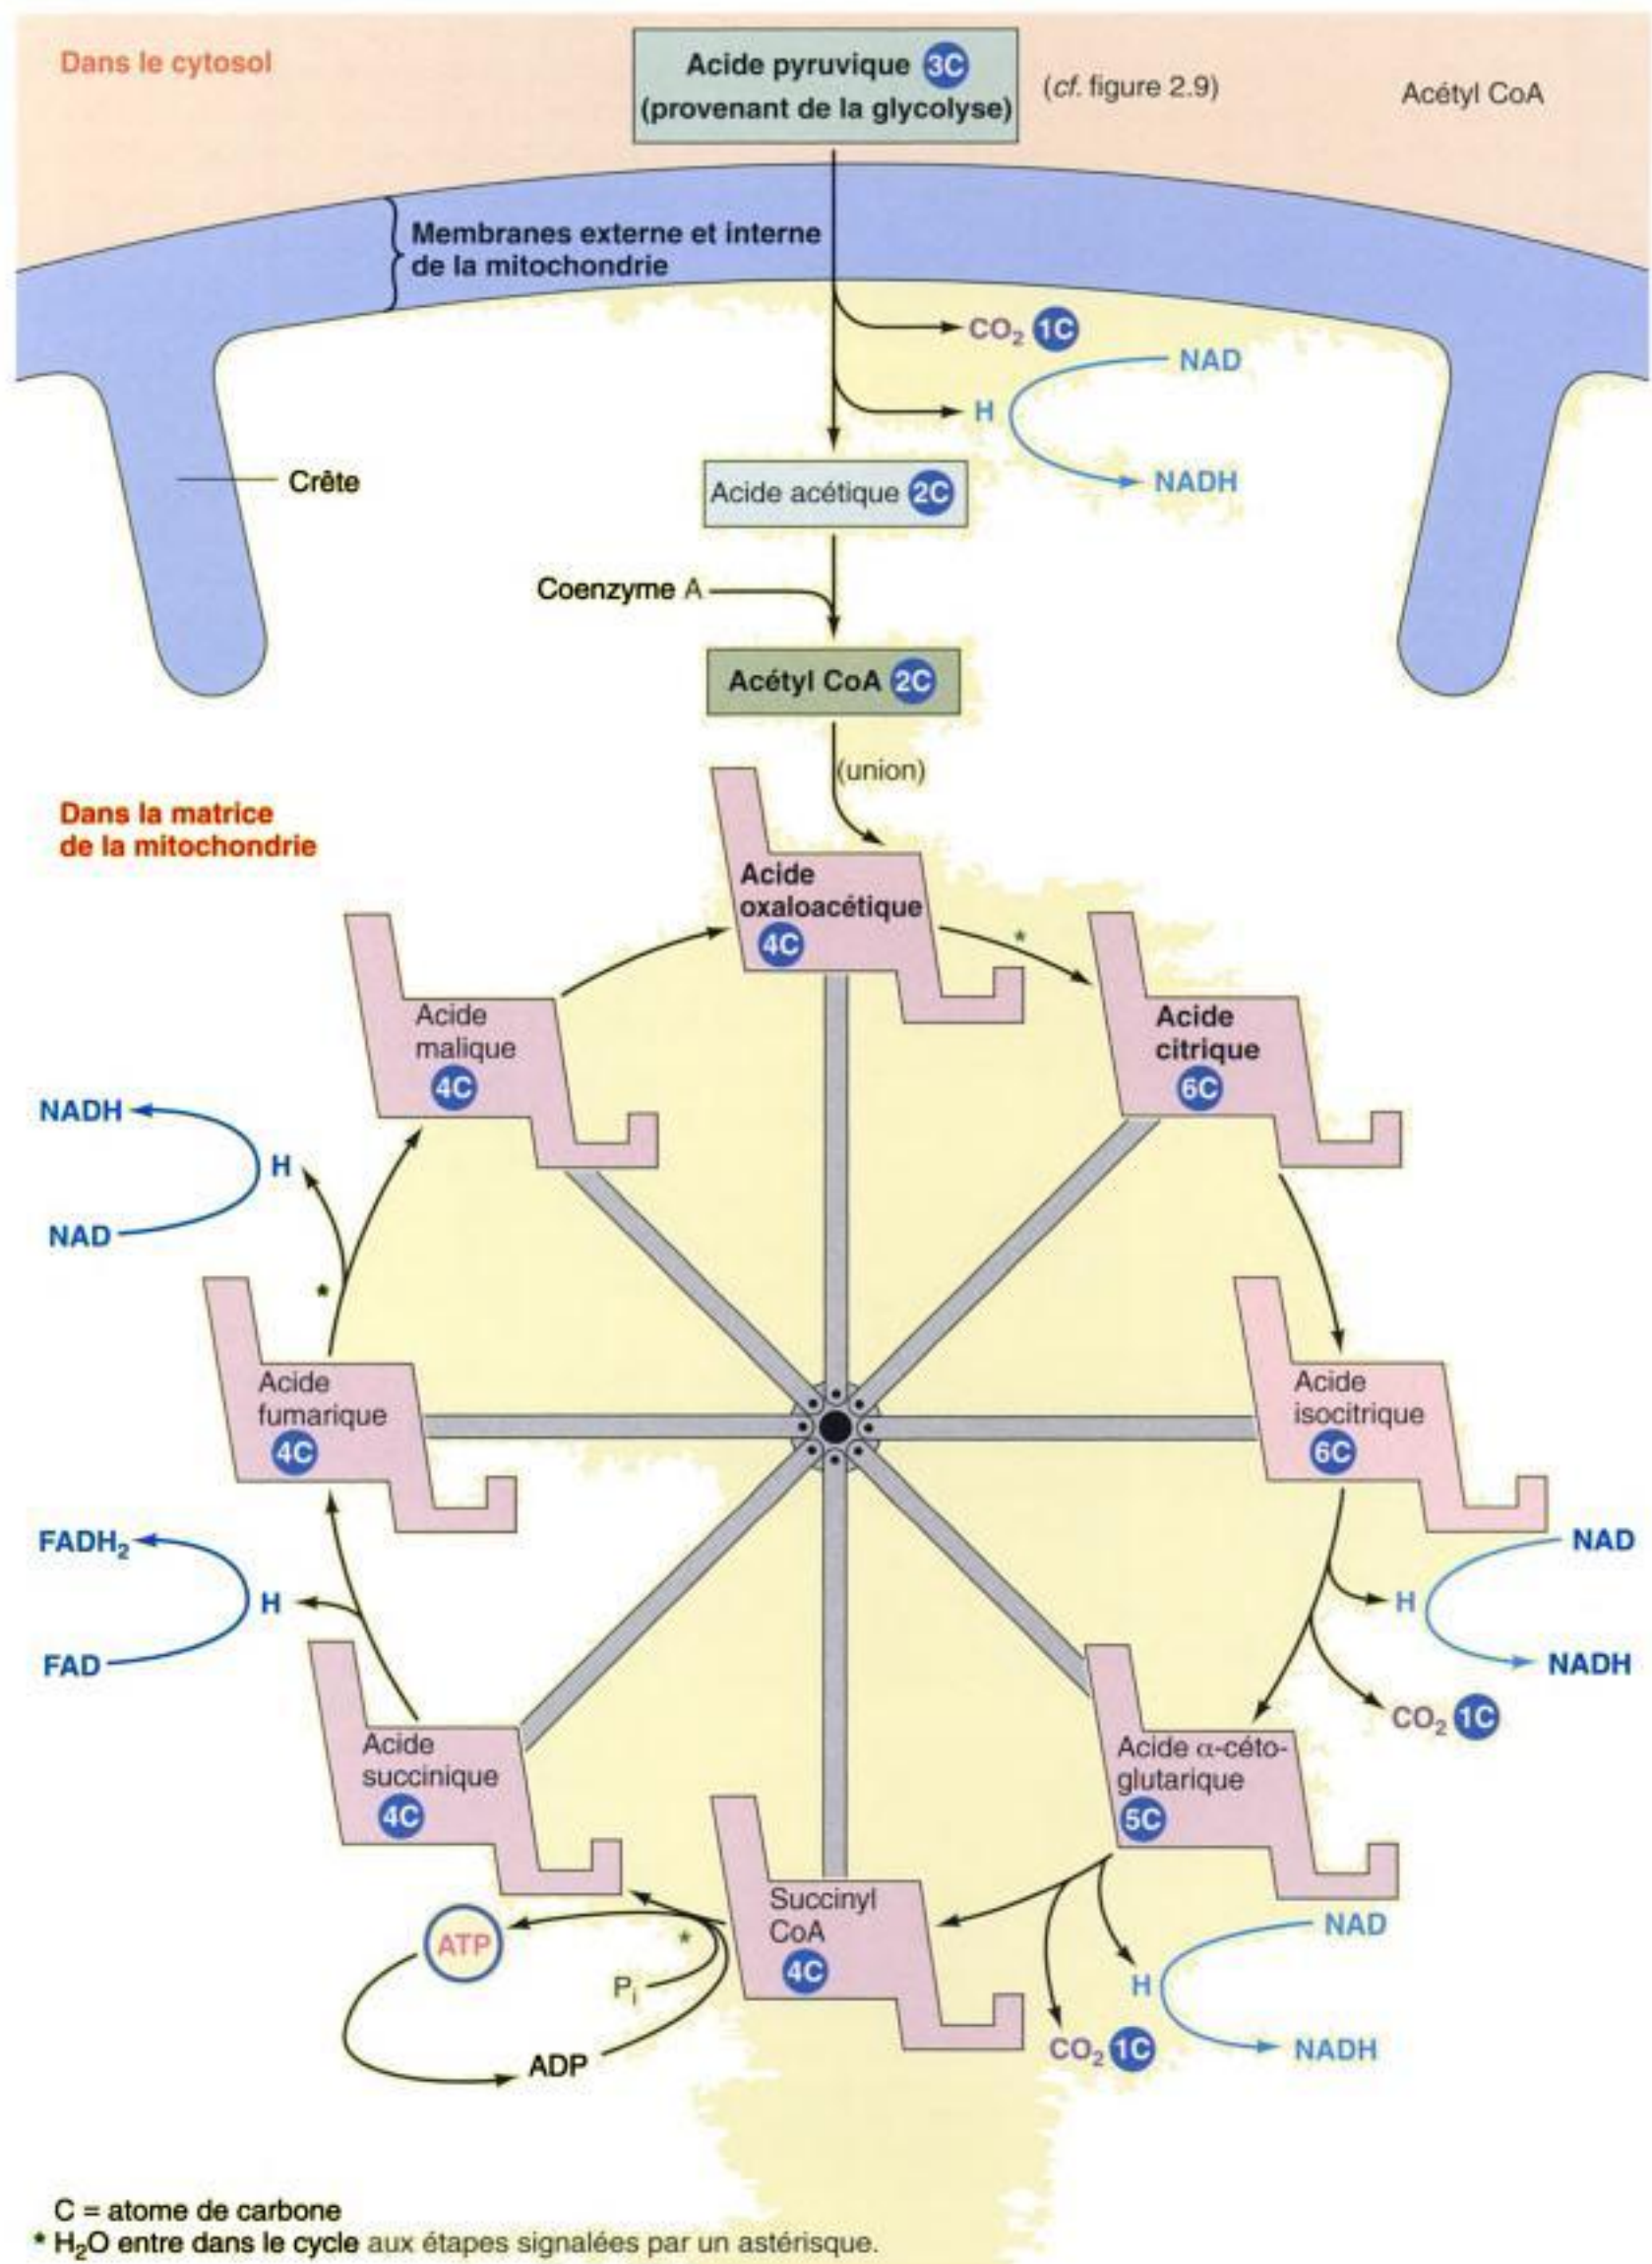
Dans le cytosol

Acide pyruvique 3C
(provenant de la glycolyse)

(cf. figure 2.9)

Acétyl CoA

Membranes externe et interne de la mitochondrie

$CO_2$ 1C

NAD

H

NADH

Crête

Acide acétique 2C

Coenzyme A

Acétyl CoA 2C

(union)

Dans la matrice de la mitochondrie

Acide oxaloacétique 4C

*

Acide citrique 6C

Acide malique 4C

NADH

H

NAD

*

Acide isocitrique 6C

Acide fumarique 4C

NAD

H

NADH

$CO_2$ 1C

$FADH_2$

H

FAD

Acide succinique 4C

Acide α-céto-glutarique 5C

Succinyl CoA 4C

ATP

*

$P_i$

ADP

NAD

H

NADH

$CO_2$ 1C

C = atome de carbone
* $H_2O$ entre dans le cycle aux étapes signalées par un astérisque.